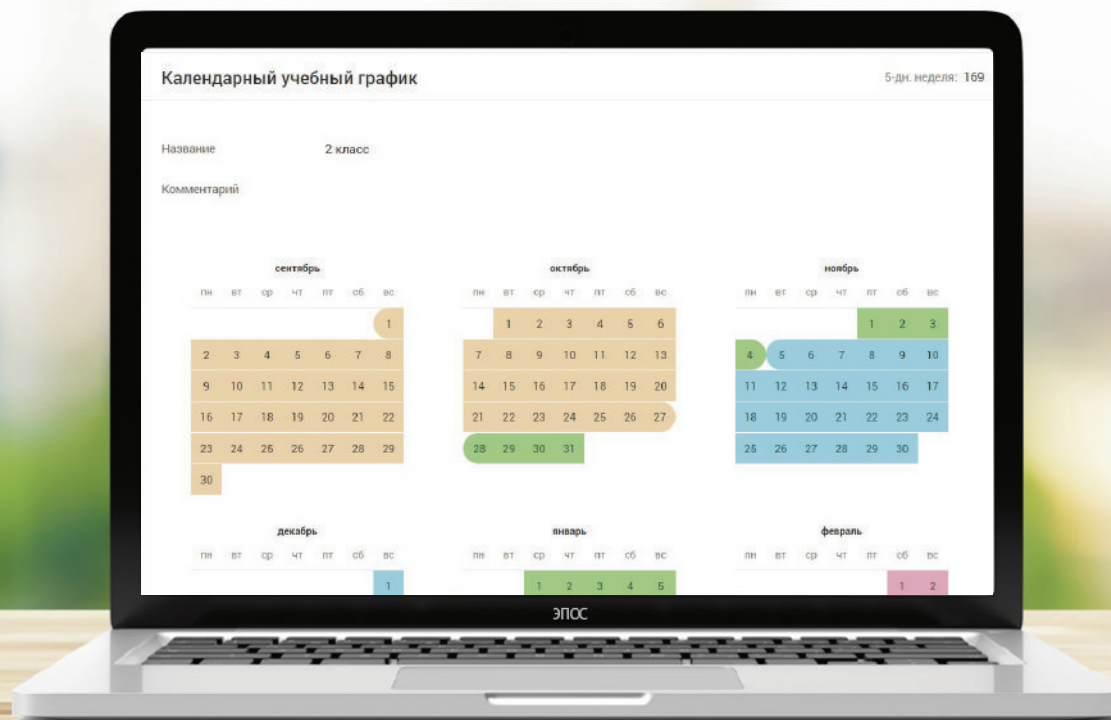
Календарный учебный график

5-дн. неделя: 169

Название 2 класс

Комментарий

сентябрь

| пн | вт | ср | чт | пт | сб | вс |
|---|---|---|---|---|---|---|
| | | | | | | 1 |
| 2 | 3 | 4 | 5 | 6 | 7 | 8 |
| 9 | 10 | 11 | 12 | 13 | 14 | 15 |
| 16 | 17 | 18 | 19 | 20 | 21 | 22 |
| 23 | 24 | 25 | 26 | 27 | 28 | 29 |
| 30 | | | | | | |

октябрь

| пн | вт | ср | чт | пт | сб | вс |
|---|---|---|---|---|---|---|
| | 1 | 2 | 3 | 4 | 5 | 6 |
| 7 | 8 | 9 | 10 | 11 | 12 | 13 |
| 14 | 15 | 16 | 17 | 18 | 19 | 20 |
| 21 | 22 | 23 | 24 | 25 | 26 | 27 |
| 28 | 29 | 30 | 31 | | | |

ноябрь

| пн | вт | ср | чт | пт | сб | вс |
|---|---|---|---|---|---|---|
| | | | | 1 | 2 | 3 |
| 4 | 5 | 6 | 7 | 8 | 9 | 10 |
| 11 | 12 | 13 | 14 | 15 | 16 | 17 |
| 18 | 19 | 20 | 21 | 22 | 23 | 24 |
| 25 | 26 | 27 | 28 | 29 | 30 | |

декабрь

| пн | вт | ср | чт | пт | сб | вс |
|---|---|---|---|---|---|---|
| | | | | | | 1 |

январь

| пн | вт | ср | чт | пт | сб | вс |
|---|---|---|---|---|---|---|
| | | 1 | 2 | 3 | 4 | 5 |

февраль

| пн | вт | ср | чт | пт | сб | вс |
|---|---|---|---|---|---|---|
| | | | | | 1 | 2 |

ЭПОС